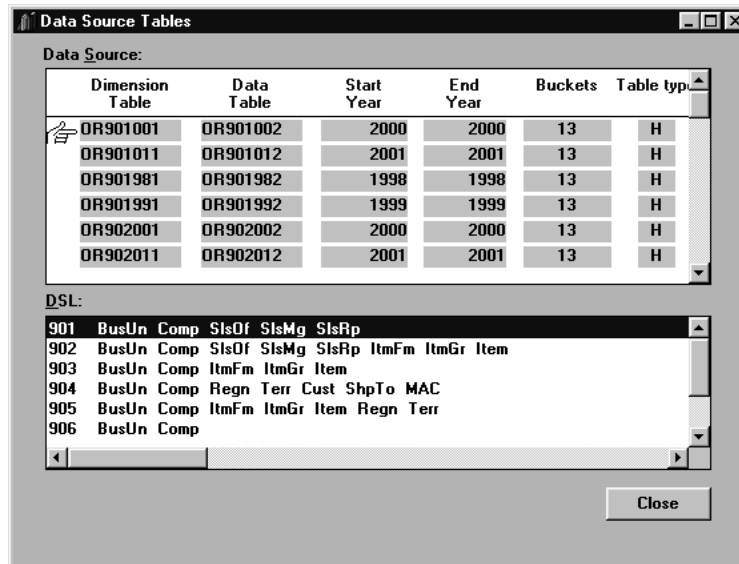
Data Source Tables

Data Source:

| Dimension Table | Data Table | Start Year | End Year | Buckets | Table typ |
|---|---|---|---|---|---|
| OR901001 | OR901002 | 2000 | 2000 | 13 | H |
| OR901011 | OR901012 | 2001 | 2001 | 13 | H |
| OR901981 | OR901982 | 1998 | 1998 | 13 | H |
| OR901991 | OR901992 | 1999 | 1999 | 13 | H |
| OR902001 | OR902002 | 2000 | 2000 | 13 | H |
| OR902011 | OR902012 | 2001 | 2001 | 13 | H |

DSL:

901 BusUn Comp SlsOf SlsMg SlsRp
902 BusUn Comp SlsOf SlsMg SlsRp ItmFm ItmGr Item
903 BusUn Comp ItmFm ItmGr Item
904 BusUn Comp Regn Terr Cust ShpTo MAC
905 BusUn Comp ItmFm ItmGr Item Regn Terr
906 BusUn Comp

Close